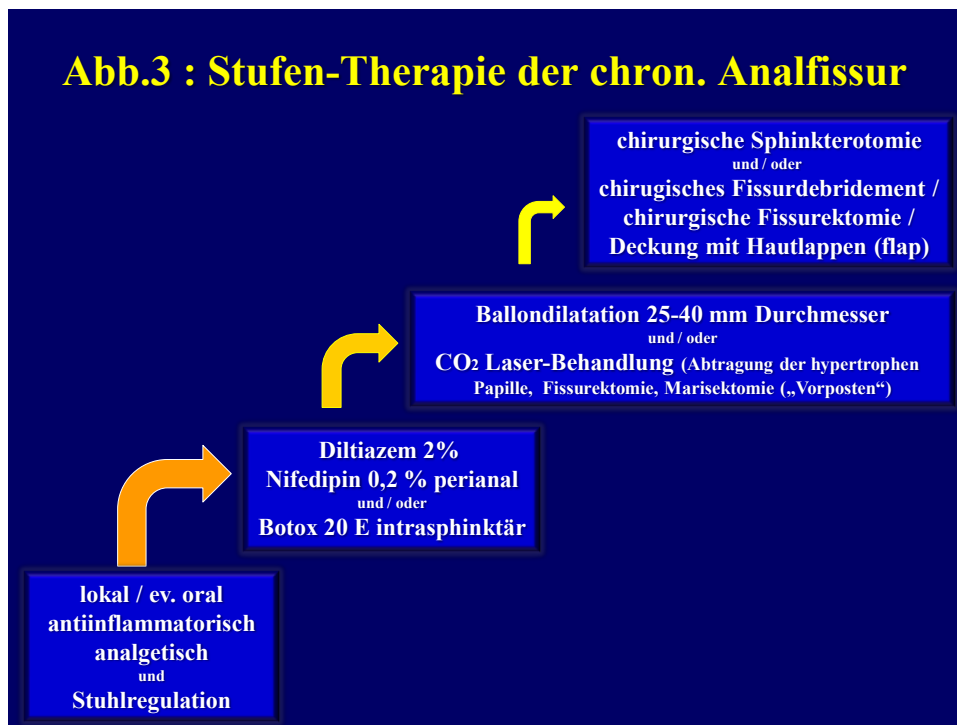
Abb.3 : Stufen-Therapie der chron. Analfissur

chirurgische Sphinkterotomie
und / oder
chirugisches Fissurdebridement /
chirurgische Fissurektomie /
Deckung mit Hautlappen (flap)

Ballondilatation 25-40 mm Durchmesser
und / oder
$CO_2$ Laser-Behandlung (Abtragung der hypertrophen Papille, Fissurektomie, Marisektomie („Vorposten“)

Diltiazem 2%
Nifedipin 0,2 % perianal
und / oder
Botox 20 E intrasphinktär

lokal / ev. oral
antiinflammatorisch
analgetisch
und
Stuhlregulation